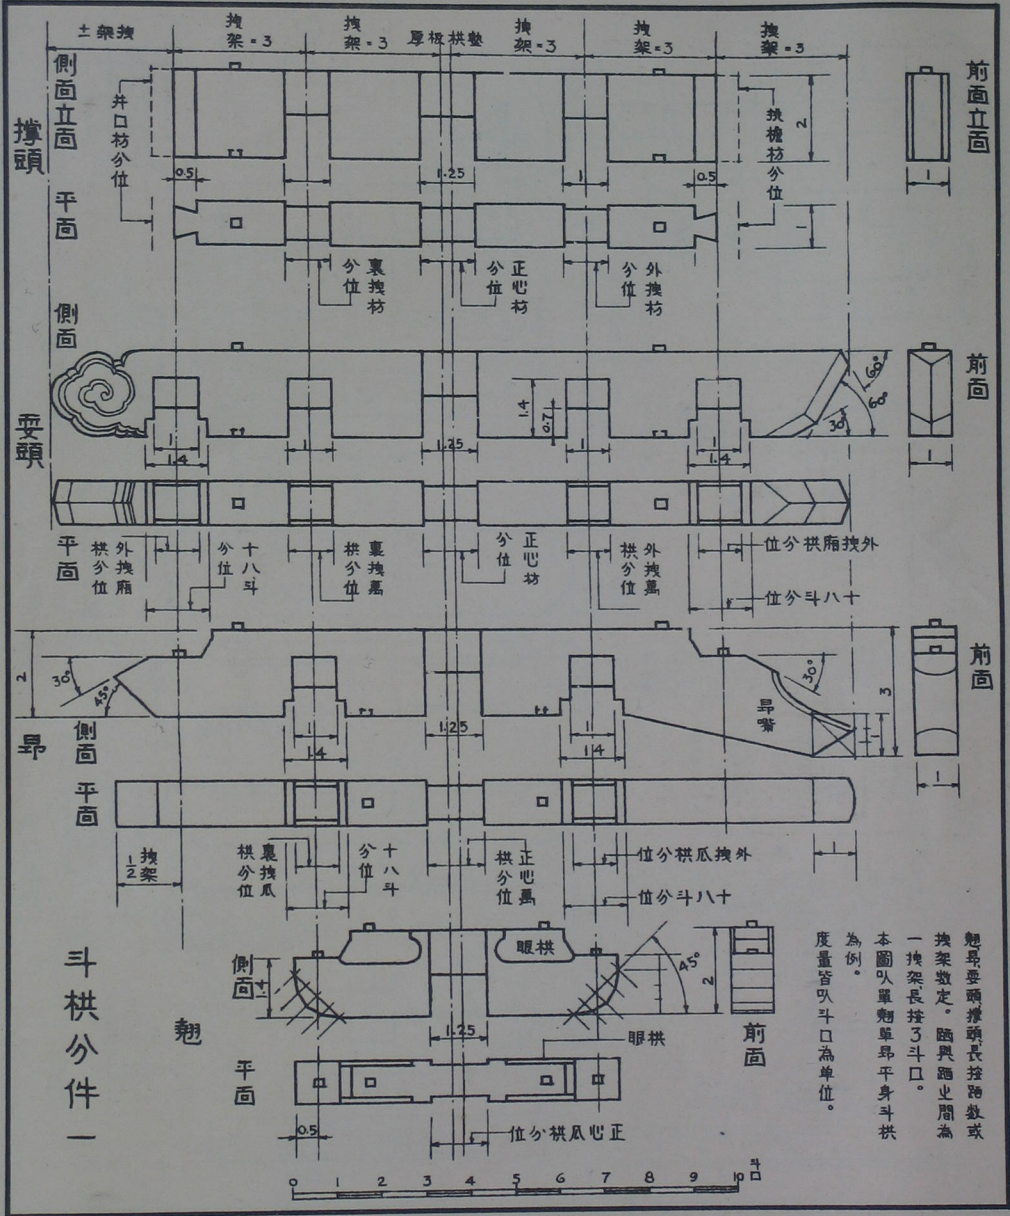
拽架 ±
拽架=3
拽架=3
厚栱墊板
拽架=3
拽架=3
拽架=3

撐頭

側面立面
井口枋分位
0.5
1.25
1
0.5
2
挑檐枋分位
1

平面
裏拽枋分位
正心枋分位
外拽枋分位

前面立面
1

耍頭

側面
1.4
0.7
1
1.4
1.25
1
1.4
60°
60°
30°

前面
1

平面
外拽廂栱分位
十八斗分位
裏拽萬栱分位
正心枋分位
外拽萬栱分位
外拽廂栱分位
十八斗分位

昂

2
30°
45°
側面
1
1.4
1.25
1
1.4
30°
昂嘴
3

前面
1

平面
½拽架
裏拽瓜栱分位
十八斗分位
正心萬栱分位
外拽瓜栱分位
十八斗分位
1

翹

側面
1
眼栱
45°
2
1.25
眼栱
平面
0.5
正心瓜栱分位

前面

斗栱分件一

翹昂耍頭撐頭長按跴數或拽架數定。跴與跴之間為一拽架長按3斗口。
本圖以單翹單昂平身斗栱為例。
度量皆以斗口為單位。

0 1 2 3 4 5 6 7 8 9 10 斗口